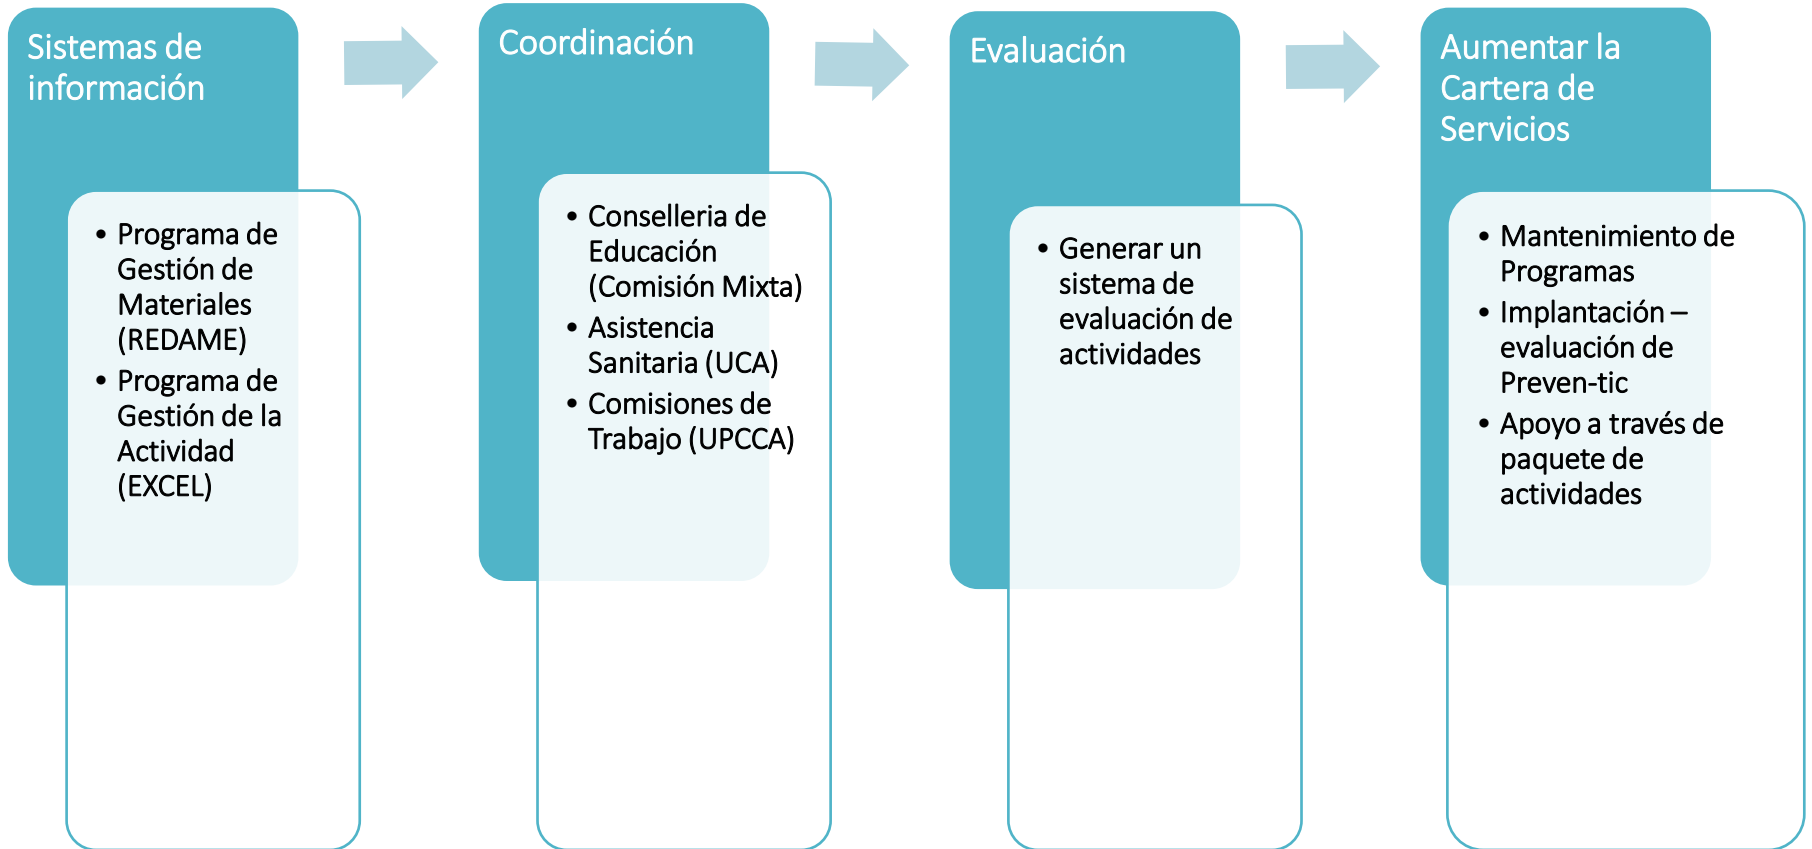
Sistemas de información

- Programa de Gestión de Materiales (REDAME)
- Programa de Gestión de la Actividad (EXCEL)

Coordinación

- Conselleria de Educación (Comisión Mixta)
- Asistencia Sanitaria (UCA)
- Comisiones de Trabajo (UPCCA)

Evaluación

- Generar un sistema de evaluación de actividades

Aumentar la Cartera de Servicios

- Mantenimiento de Programas
- Implantación – evaluación de Preven-tic
- Apoyo a través de paquete de actividades